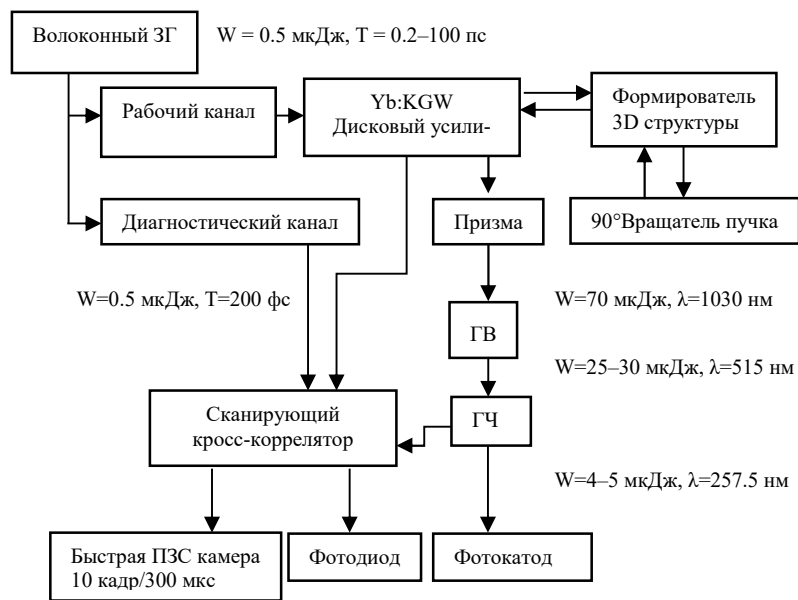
Волоконный ЗГ

W = 0.5 мкДж, T = 0.2–100 пс

Рабочий канал

Yb:KGW
Дисковый усили-

Формирователь
3D структуры

Диагностический канал

Призма

90°Вращатель пучка

W=0.5 мкДж, T=200 фс

W=70 мкДж, λ=1030 нм

ГВ

W=25–30 мкДж, λ=515 нм

Сканирующий
кросс-коррелятор

ГЧ

W=4–5 мкДж, λ=257.5 нм

Быстрая ПЗС камера
10 кадр/300 мкс

Фотодиод

Фотокатод